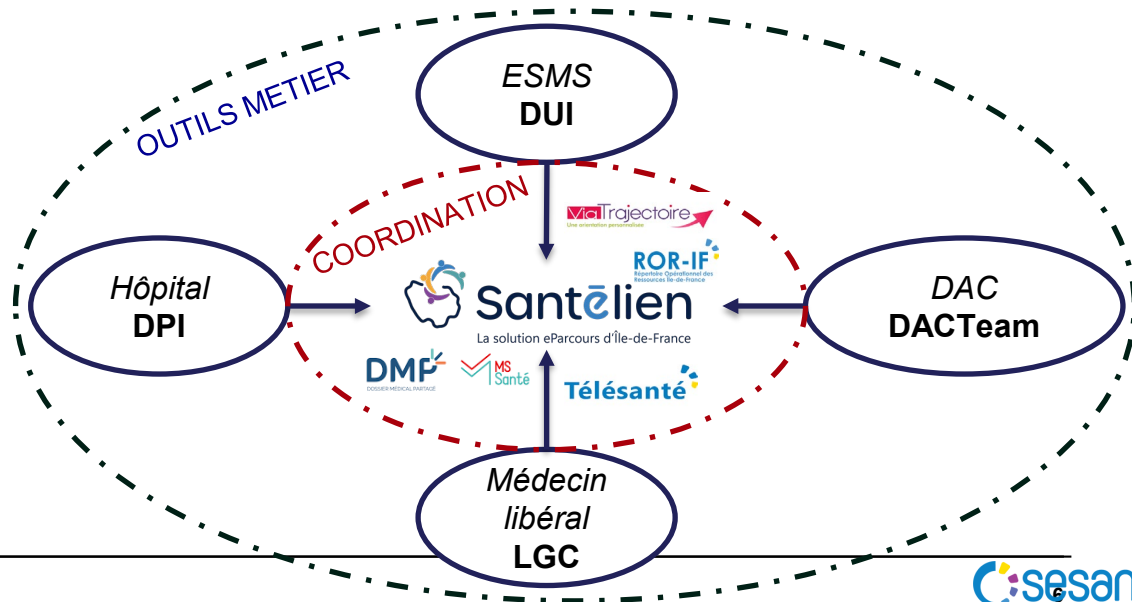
OUTILS METIER

ESMS
DUI

COORDINATION

ViaTrajectoire
Une orientation personnalisée

ROR-IF
Répertoire Opérationnel des Ressources Île-de-France

Hôpital
DPI

Santélien
La solution eParcours d'Île-de-France

DAC
DACTeam

DMP
DOSSIER MÉDICAL PARTAGÉ

MS Santé

Télésanté

Médecin
libéral
LGC

6

sesan